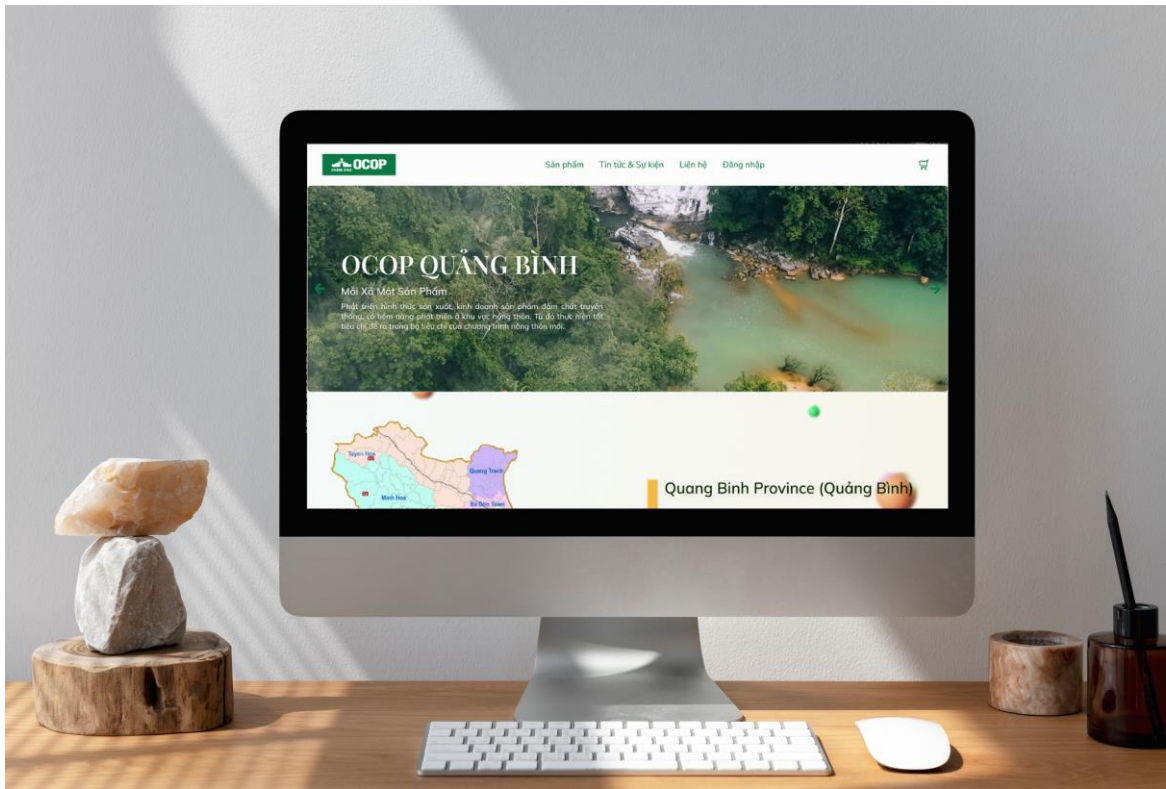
OCOP

Sản phẩm Tin tức & Sự kiện Liên hệ Đăng nhập

OCOP QUẢNG BÌNH

Mỗi Xã Một Sản Phẩm

Phát triển hình thức sản xuất, kinh doanh sản phẩm đậm chất truyền thống, có tiềm năng phát triển ở khu vực nông thôn. Từ đó thực hiện tốt tiêu chí đề ra trong bộ tiêu chí của chương trình nông thôn mới.

Tuyên Hóa
Quảng Trạch
Minh Hoá
Ba Đồn Town

Quang Binh Province (Quảng Bình)